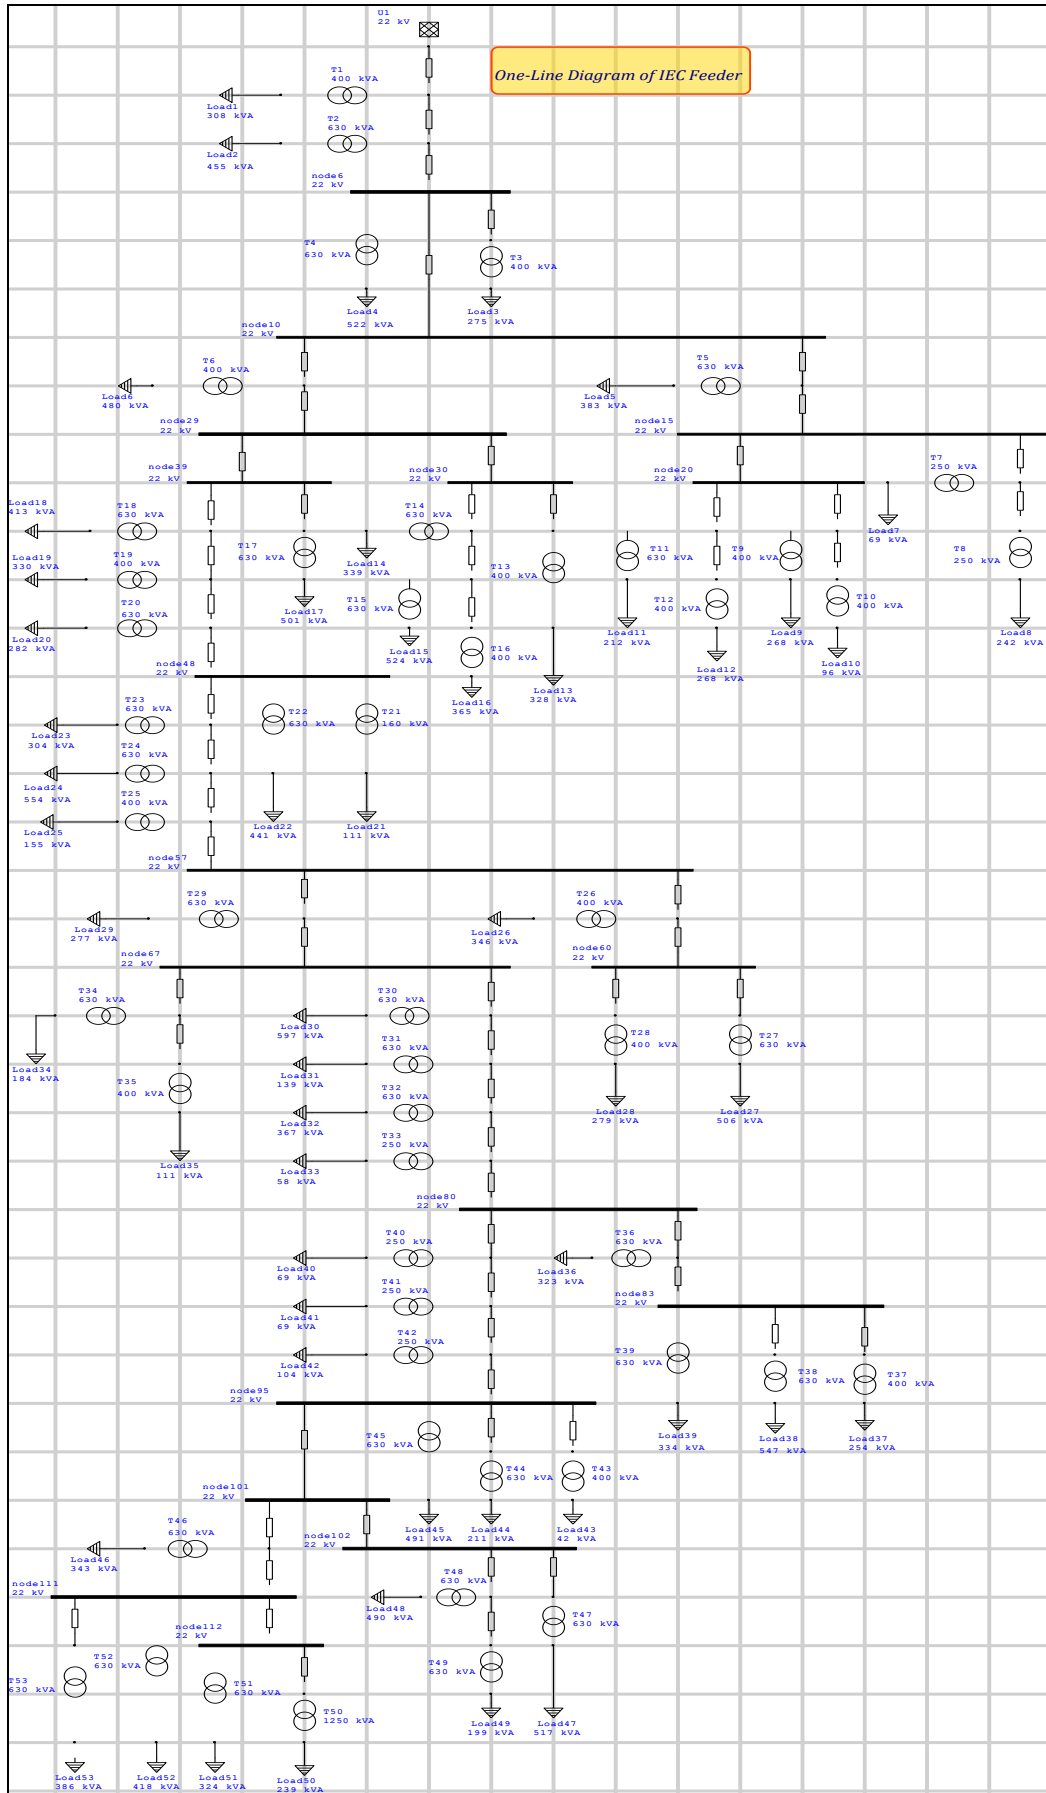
U1
22 kV

One-Line Diagram of IEC Feeder

T1
400 kVA
Load1
308 kVA
T2
630 kVA
Load2
455 kVA
node6
22 kV
T4
630 kVA
T3
400 kVA
Load4
522 kVA
Load3
275 kVA
node10
22 kV
T6
400 kVA
Load6
480 kVA
T5
630 kVA
Load5
383 kVA
node29
22 kV
node15
22 kV
node39
22 kV
node30
22 kV
node20
22 kV
T7
250 kVA
Load18
413 kVA
T18
630 kVA
T14
630 kVA
Load7
69 kVA
Load19
330 kVA
T19
400 kVA
T17
630 kVA
Load14
339 kVA
T13
400 kVA
T11
630 kVA
T9
400 kVA
T8
250 kVA
T20
630 kVA
T15
630 kVA
T12
400 kVA
T10
400 kVA
Load20
282 kVA
Load17
501 kVA
Load11
212 kVA
Load9
268 kVA
Load8
242 kVA
T16
400 kVA
Load15
524 kVA
Load12
268 kVA
Load10
96 kVA
node48
22 kV
Load16
365 kVA
Load13
328 kVA
T23
630 kVA
T22
630 kVA
T21
160 kVA
Load23
304 kVA
T24
630 kVA
Load24
554 kVA
T25
400 kVA
Load22
441 kVA
Load21
111 kVA
Load25
155 kVA
node57
22 kV
T29
630 kVA
T26
400 kVA
Load29
277 kVA
Load26
346 kVA
node67
22 kV
node60
22 kV
T34
630 kVA
T30
630 kVA
Load30
597 kVA
T28
400 kVA
T27
630 kVA
Load34
184 kVA
T31
630 kVA
Load31
139 kVA
T35
400 kVA
T32
630 kVA
Load28
279 kVA
Load27
506 kVA
Load32
367 kVA
T33
250 kVA
Load35
111 kVA
Load33
58 kVA
node80
22 kV
T40
250 kVA
T36
630 kVA
Load40
69 kVA
Load36
323 kVA
T41
250 kVA
node83
22 kV
Load41
69 kVA
T42
250 kVA
T39
630 kVA
T38
630 kVA
T37
400 kVA
Load42
104 kVA
node95
22 kV
T45
630 kVA
Load39
334 kVA
Load38
547 kVA
Load37
254 kVA
T44
630 kVA
T43
400 kVA
node101
22 kV
T46
630 kVA
Load45
491 kVA
Load44
211 kVA
Load43
42 kVA
node102
22 kV
Load46
343 kVA
T48
630 kVA
node111
22 kV
Load48
490 kVA
T47
630 kVA
node112
22 kV
T52
630 kVA
T49
630 kVA
T53
630 kVA
T51
630 kVA
T50
1250 kVA
Load49
199 kVA
Load47
517 kVA
Load53
386 kVA
Load52
418 kVA
Load51
324 kVA
Load50
239 kVA